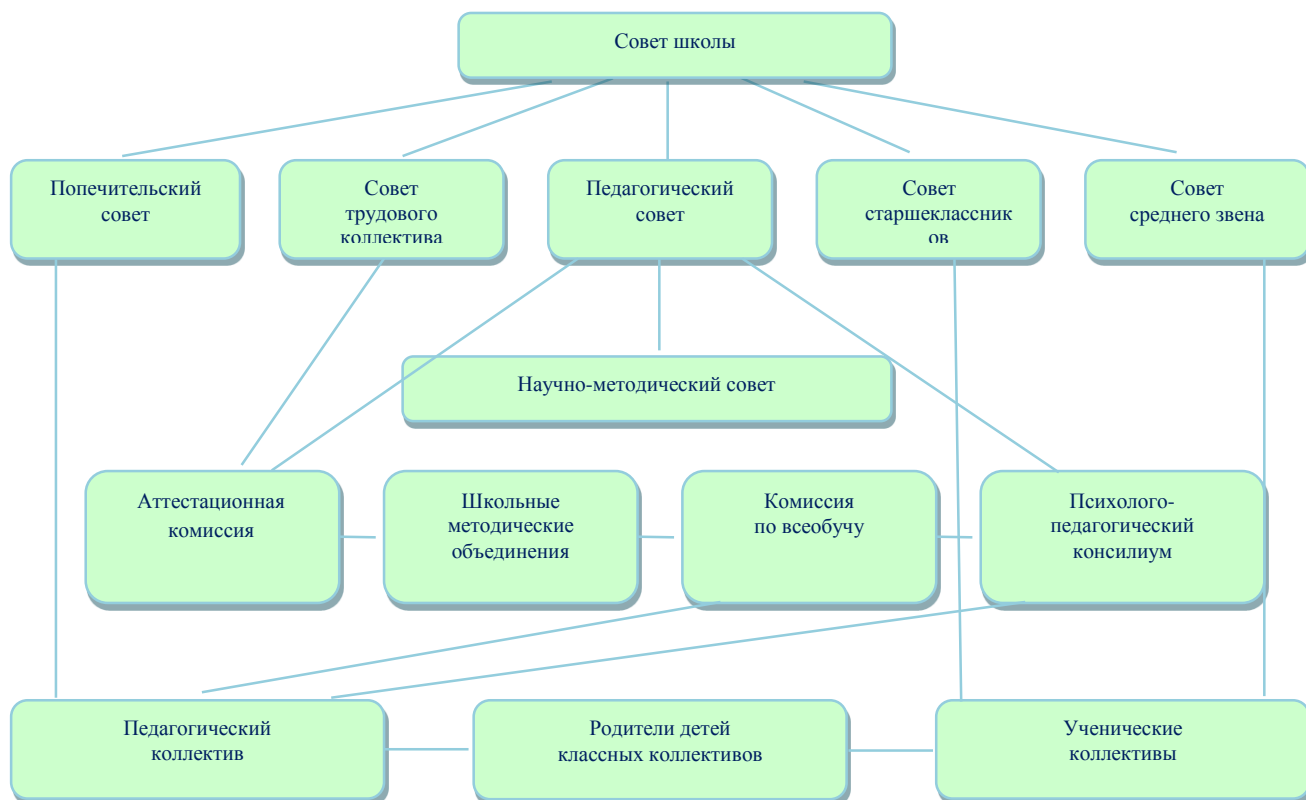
Совет школы

Попечительский совет

Совет трудового коллектива

Педагогический совет

Совет старшеклассник ов

Совет среднего звена

Научно-методический совет

Аттестационная комиссия

Школьные методические объединения

Комиссия по всеобучу

Психолого-педагогический консилиум

Педагогический коллектив

Родители детей классных коллективов

Ученические коллективы